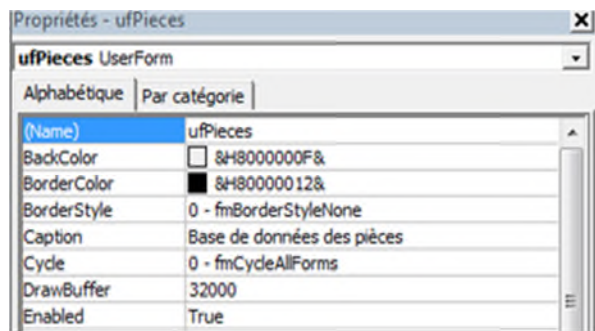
Propriétés - ufPieces

ufPieces UserForm

Alphabétique | Par catégorie

| | |
|---|---|
| (Name) | ufPieces |
| BackColor | &H8000000F& |
| BorderColor | &H80000012& |
| BorderStyle | 0 - fmBorderStyleNone |
| Caption | Base de données des pièces |
| Cycle | 0 - fmCycleAllForms |
| DrawBuffer | 32000 |
| Enabled | True |